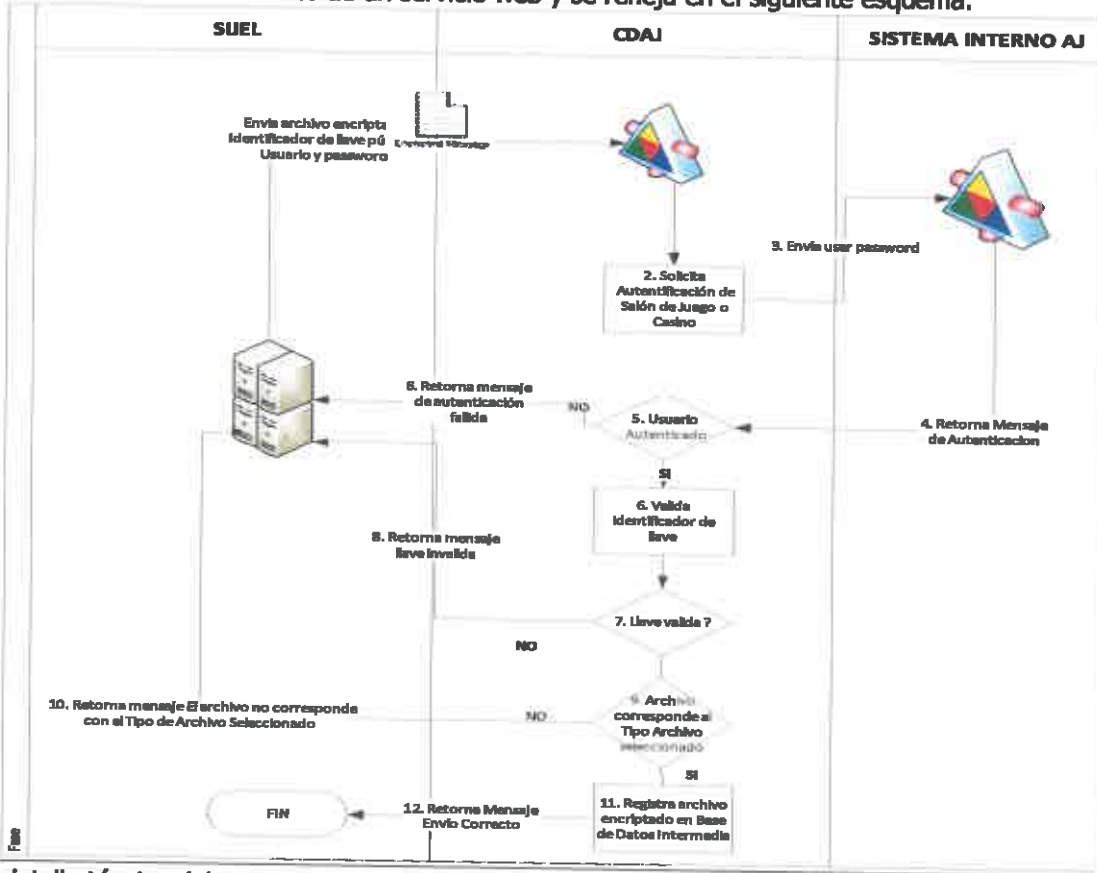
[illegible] de un servicio web y se maneja en el siguiente esquema.

SUEL

CDAJ

SISTEMA INTERNO AJ

Envia archivo encripta Identificador de llave pú Usuario y password

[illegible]

2. Solicita Autentificación de Salón de Juego o Casino

3. Envia user password

4. Retorna Mensaje de Autenticacion

5. Usuario Autenticado

NO

6. Retorna mensaje de autenticación fallida

SI

6. Valida Identificador de llave

8. Retorna mensaje llave invalida

7. Llave valida ?

NO

9. Archivo corresponde al Tipo Archivo seleccionado

NO

10. Retorna mensaje El archivo no corresponde con el Tipo de Archivo Seleccionado

SI

11. Registra archivo encriptado en Base de Datos Intermedia

12. Retorna Mensaje Envio Correcto

FIN

Fase